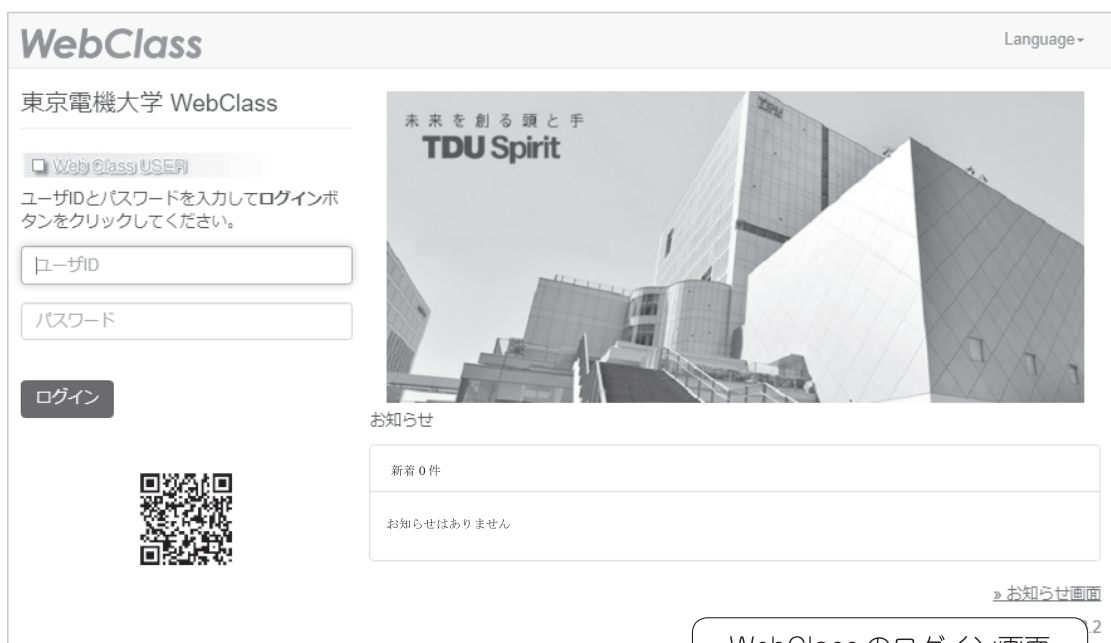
WebClass

Language

東京電機大学 WebClass

WebClass USER

ユーザIDとパスワードを入力してログインボタンをクリックしてください。

ユーザID

パスワード

ログイン

未来を創る頭と手
TDU Spirit

お知らせ

新着 0 件

お知らせはありません

» お知らせ画面

WebClass のログイン画面